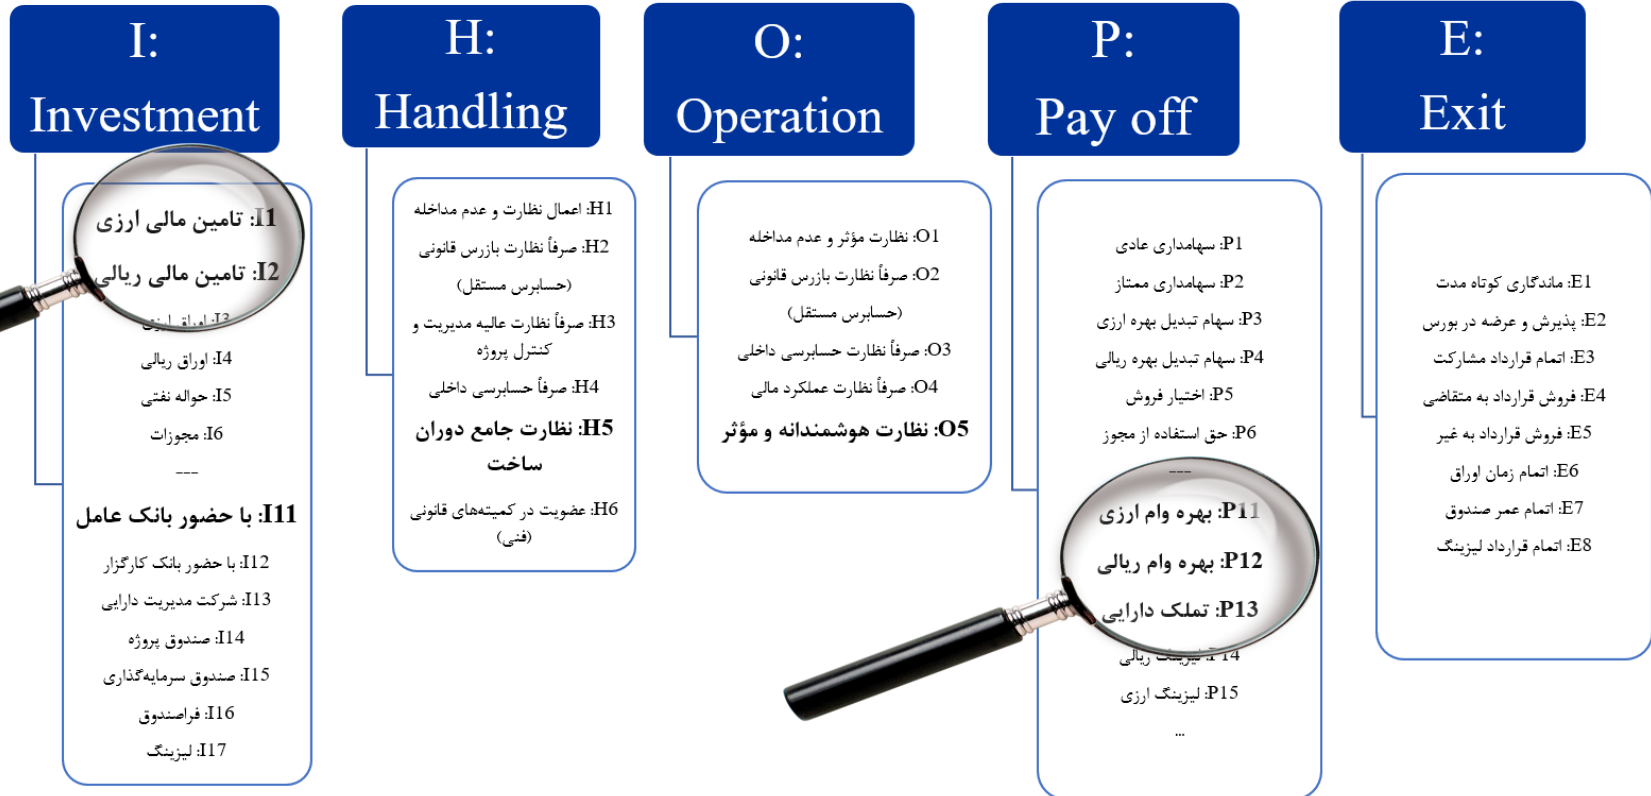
I: Investment

I1: تامین مالی ارزی
I2: تامین مالی ریالی
I3: اوراق ارزی
I4: اوراق ریالی
I5: حواله نفتی
I6: مجوزات
---
I11: با حضور بانک عامل
I12: با حضور بانک کارگزار
I13: شرکت مدیریت دارایی
I14: صندوق پروژه
I15: صندوق سرمایه‌گذاری
I16: فراصندوق
I17: لیزینگ

H: Handling

H1: اعمال نظارت و عدم مداخله
H2: صرفاً نظارت بازرس قانونی (حسابرس مستقل)
H3: صرفاً نظارت عالیه مدیریت و کنترل پروژه
H4: صرفاً حسابرسی داخلی
H5: نظارت جامع دوران ساخت
H6: عضویت در کمیته‌های قانونی (فنی)

O: Operation

O1: نظارت مؤثر و عدم مداخله
O2: صرفاً نظارت بازرس قانونی (حسابرس مستقل)
O3: صرفاً نظارت حسابرسی داخلی
O4: صرفاً نظارت عملکرد مالی
O5: نظارت هوشمندانه و مؤثر

P: Pay off

P1: سهامداری عادی
P2: سهامداری ممتاز
P3: سهام تبدیل بهره ارزی
P4: سهام تبدیل بهره ریالی
P5: اختیار فروش
P6: حق استفاده از مجوز
---
P11: بهره وام ارزی
P12: بهره وام ریالی
P13: تملک دارایی
P14: لیزینگ ریالی
P15: لیزینگ ارزی
...

E: Exit

E1: ماندگاری کوتاه مدت
E2: پذیرش و عرضه در بورس
E3: اتمام قرارداد مشارکت
E4: فروش قرارداد به متقاضی
E5: فروش قرارداد به غیر
E6: اتمام زمان اوراق
E7: اتمام عمر صندوق
E8: اتمام قرارداد لیزینگ